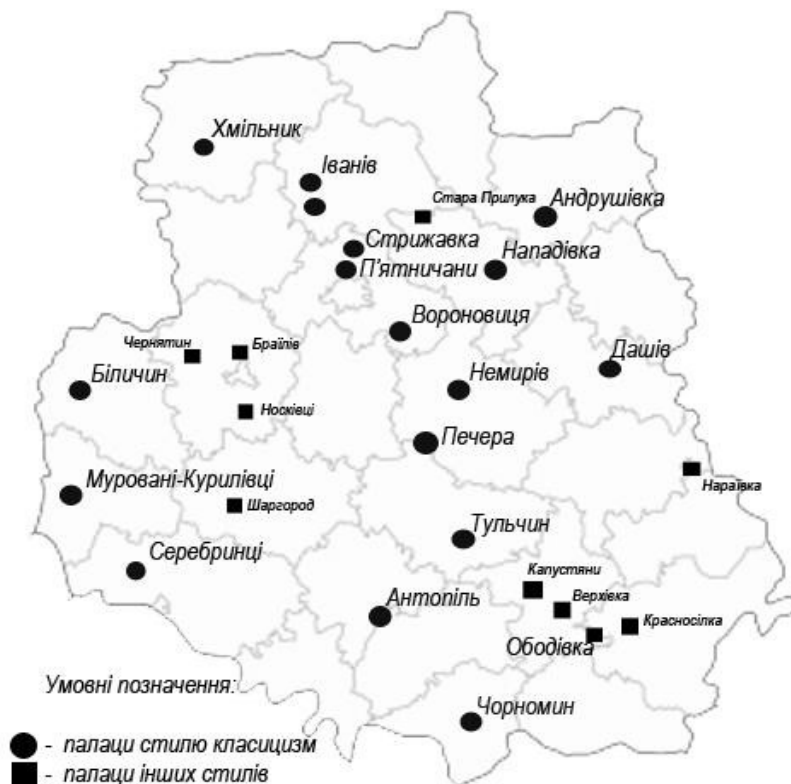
Хмільник
Іванів
Стара Прилука
Андрушівка
Стрижавка
Нападівка
П'ятничани
Вороновиця
Чернятин
Браїлів
Дашів
Біличин
Немирів
Носківці
Печера
Муровані-Курилівці
Шаргород
Нараївка
Тульчин
Серебринці
Капустяни
Верхівка
Антопіль
Красносілка
Ободівка
Умовні позначення:
Чорномин
- палаци стилю класицизм
- палаци інших стилів